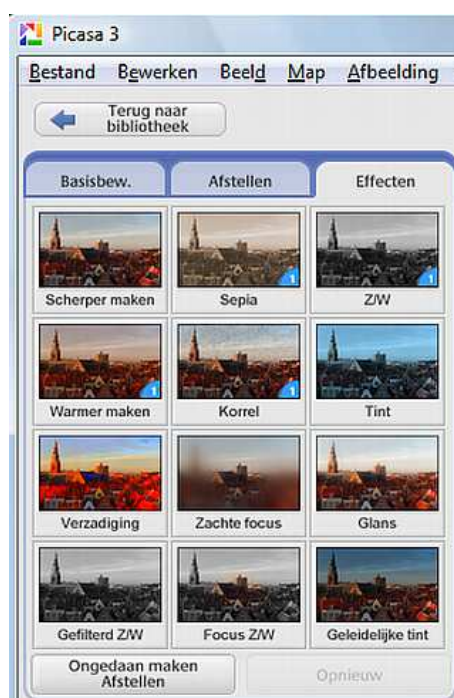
Picasa 3

Bestand Bewerken Beeld Map Afbeelding

Terug naar bibliotheek

Basisbew. Afstellen Effecten

Scherper maken

Sepia

1

Z/W

1

Warmer maken

1

Korrel

1

Tint

Verzadiging

Zachte focus

Glans

Gefilterd Z/W

Focus Z/W

Geleidelijke tint

Ongedaan maken Afstellen

Opnieuw